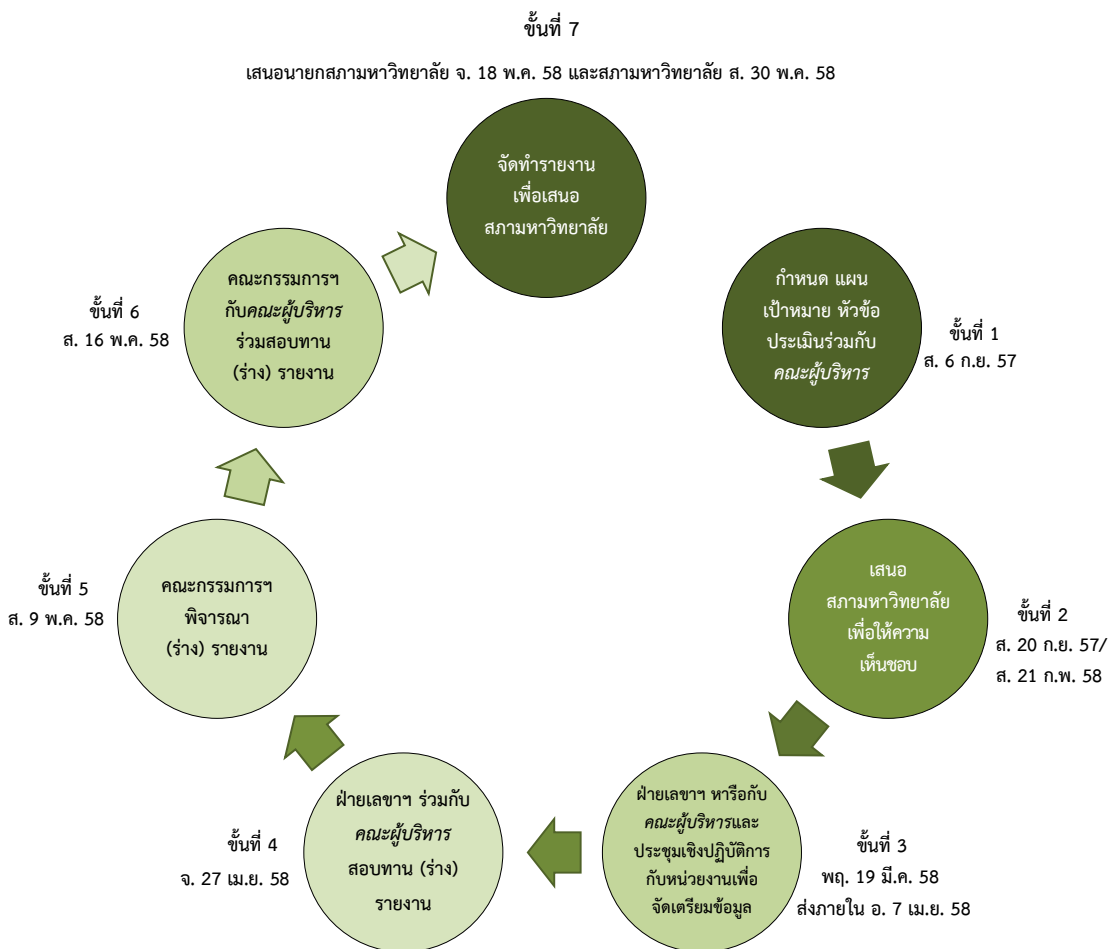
ขั้นที่ 7

เสนอนายกสภามหาวิทยาลัย จ. 18 พ.ค. 58 และสภามหาวิทยาลัย ส. 30 พ.ค. 58

จัดทำรายงาน เพื่อเสนอ สภามหาวิทยาลัย

กำหนด แผน เป้าหมาย หัวข้อ ประเมินร่วมกับ คณะผู้บริหาร

ขั้นที่ 1
ส. 6 ก.ย. 57

เสนอ สภามหาวิทยาลัย เพื่อให้ความเห็นชอบ

ขั้นที่ 2
ส. 20 ก.ย. 57/
ส. 21 ก.พ. 58

ฝ่ายเลขาฯ หารือกับ คณะผู้บริหารและ ประชุมเชิงปฏิบัติการ กับหน่วยงานเพื่อ จัดเตรียมข้อมูล

ขั้นที่ 3
พฤ. 19 มี.ค. 58
ส่งภายใน อ. 7 เม.ย. 58

ฝ่ายเลขาฯ ร่วมกับ คณะผู้บริหาร สอบทาน (ร่าง) รายงาน

ขั้นที่ 4
จ. 27 เม.ย. 58

คณะกรรมการฯ พิจารณา (ร่าง) รายงาน

ขั้นที่ 5
ส. 9 พ.ค. 58

คณะกรรมการฯ กับคณะผู้บริหาร ร่วมสอบทาน (ร่าง) รายงาน

ขั้นที่ 6
ส. 16 พ.ค. 58